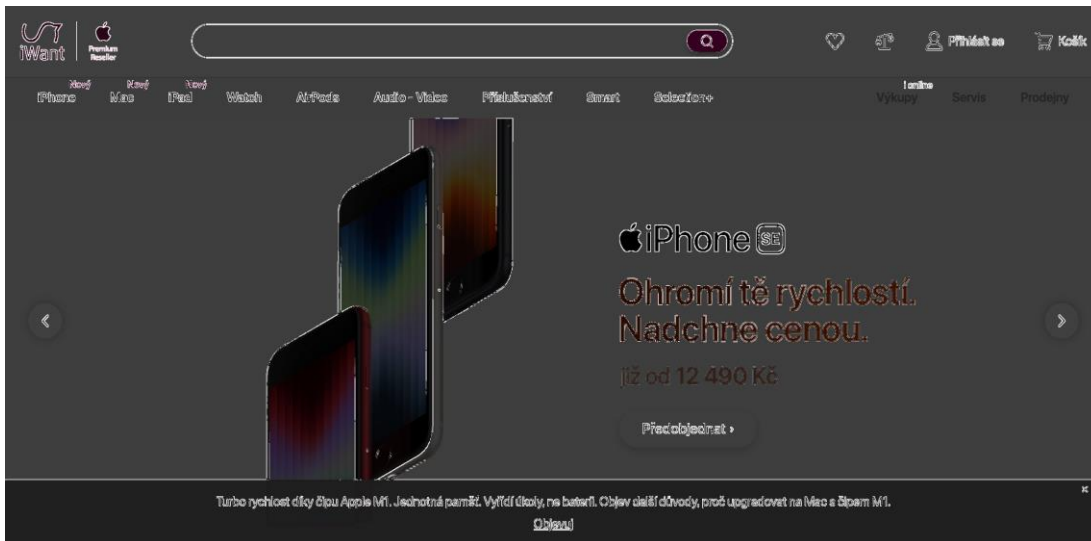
iWant Premium Reseller

Přihlásit se Košík

Nový iPhone Nový Mac Nový iPad Watch AirPods Audio - Video Příslušenství Smart Selection+ Online Výkupy Servis Prodejny

iPhone SE

Ohromí tě rychlostí. Nadchne cenou.

již od 12 490 Kč

Předobjednat ›

Turbo rychlost díky čipu Apple M1. Jednotná paměť. Vyřídí úkoly, ne baterii. Objev další důvody, proč upgradovat na Mac s čipem M1.

Objevuj

×